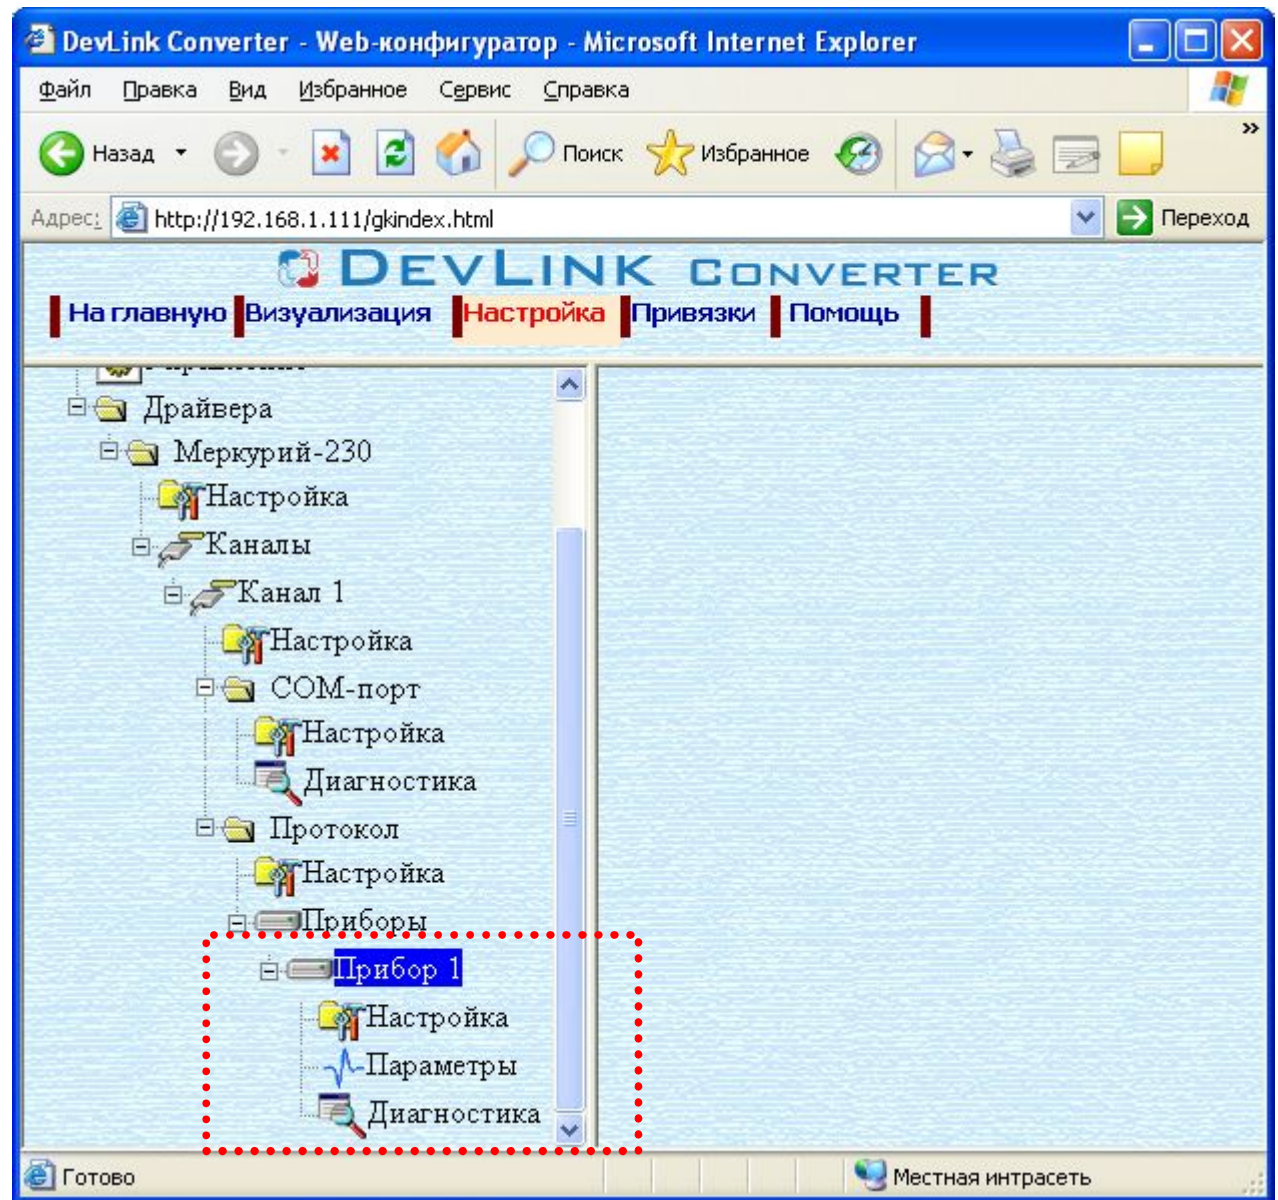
DevLink Converter - Web-конфигуратор - Microsoft Internet Explorer

Файл Правка Вид Избранное Сервис Справка

Назад Поиск Избранное

Адрес: http://192.168.1.111/gkindex.html Переход

DEVLINK CONVERTER

На главную Визуализация Настройка Привязки Помощь

Драйвера
Меркурий-230
Настройка
Каналы
Канал 1
Настройка
COM-порт
Настройка
Диагностика
Протокол
Настройка
Приборы
Прибор 1
Настройка
Параметры
Диагностика

Готово Местная интрасеть